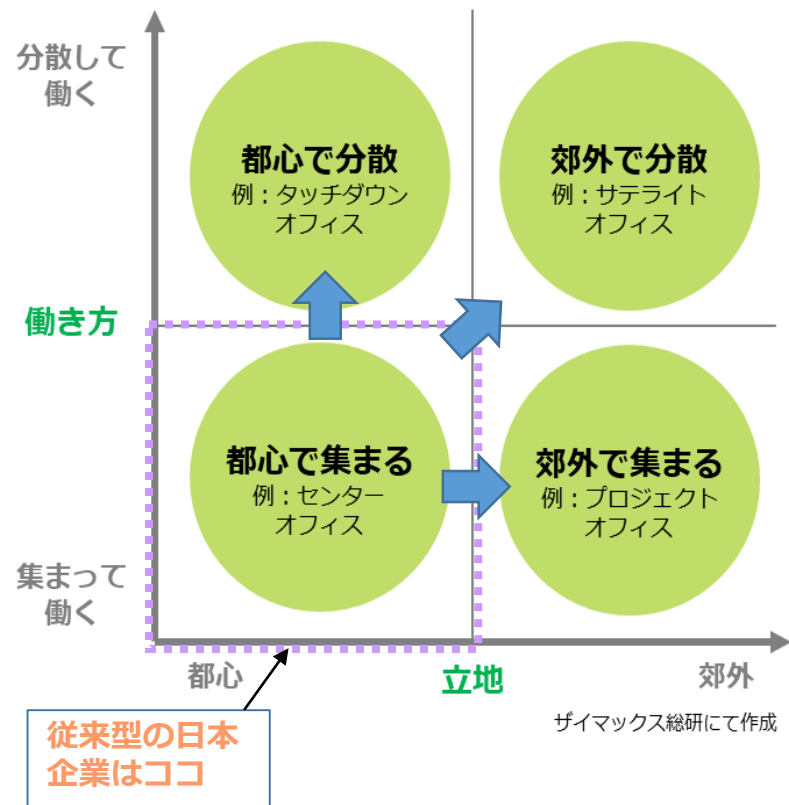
分散して働く

都心で分散
例：タッチダウンオフィス

郊外で分散
例：サテライトオフィス

働き方

都心で集まる
例：センターオフィス

郊外で集まる
例：プロジェクトオフィス

集まって働く

都心

立地

郊外

ザイマックス総研にて作成

従来型の日本企業はココ